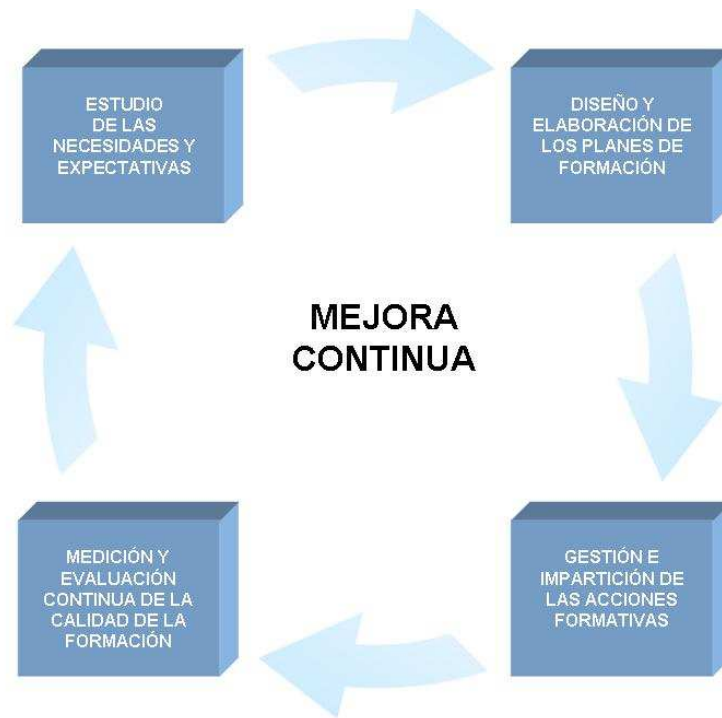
ESTUDIO DE LAS NECESIDADES Y EXPECTATIVAS

DISEÑO Y ELABORACIÓN DE LOS PLANES DE FORMACIÓN

MEJORA CONTINUA

MEDICIÓN Y EVALUACIÓN CONTINUA DE LA CALIDAD DE LA FORMACIÓN

GESTIÓN E IMPARTICIÓN DE LAS ACCIONES FORMATIVAS